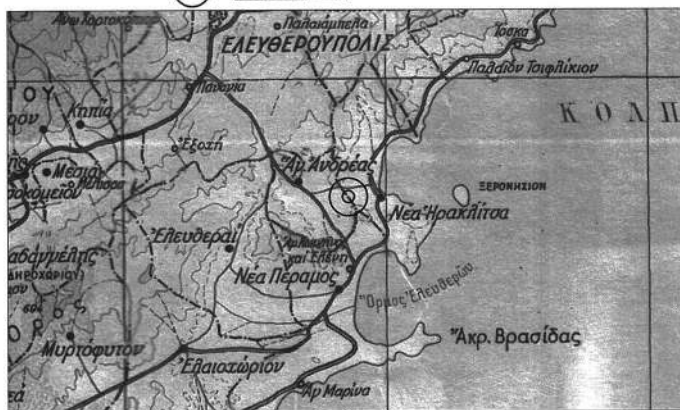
Άνω Χορτοκόπι
Παλαιόπυργος
ΕΛΕΥΘΕΡΟΥΠΟΛΙΣ
Τόσκα
Παλαιόν Τσιφλίκιον
ΤΟΥ
ρον
Κηπία
Παλαιά
ΚΟΛΠ
Έξοχή
Άγ. Ανδρέας
Μεσιά
οκομείον
ΞΕΡΟΝΗΣΙΟΝ
Νέα Ηρακλίτσα
Ελευθεραί
αδαμμέλης
Άγ. Κωνσταντίνος καί Ελένη
Νέα Πέραμος
Όρμος Ελευθερών
Άκρ. Βρασίδας
Μυρτόφυτον
Ελαιοχώριον
Άγ. Μαρίνα